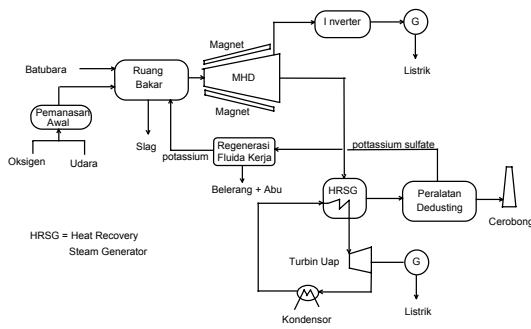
I nverter
G
Magnet
Batubara
Ruang Bakar
MHD
Listrik
Magnet
Pemanasan Awal
Slag
Oksigen
Udara
Regenerasi Fluida Kerja
potassium
pottassium sulfate
Belerang + Abu
HRSG
Peralatan Dedusting
Cerobong
HRSG = Heat Recovery Steam Generator
Turbin Uap
G
Listrik
Kondensor